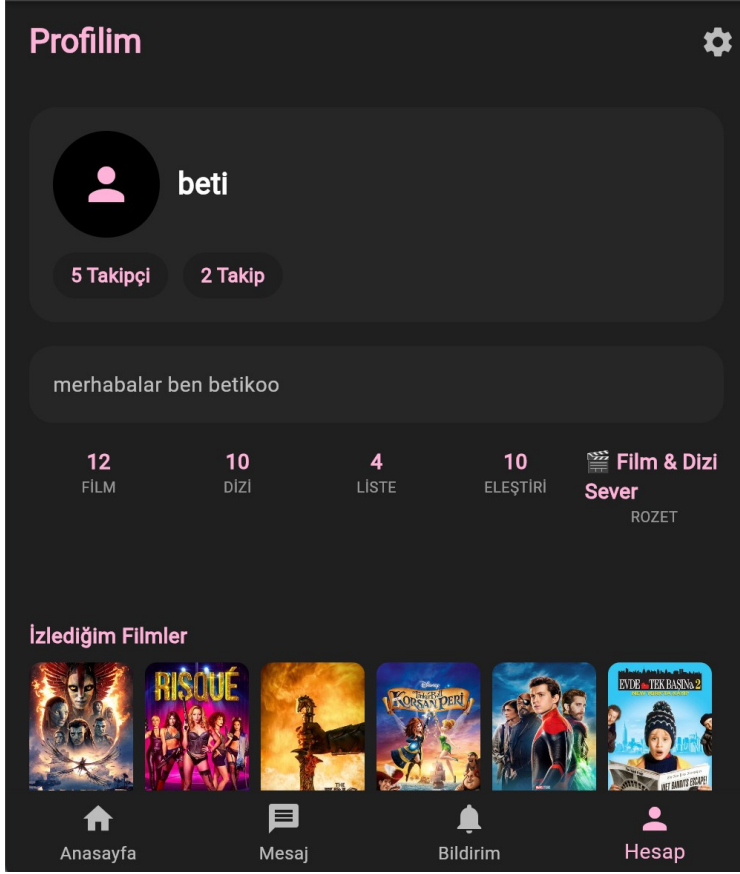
Profilim

beti

5 Takipçi

2 Takip

merhabalar ben betikoo

12
FİLM

10
DİZİ

4
LİSTE

10
ELEŞTİRİ

🎬 Film & Dizi Sever
ROZET

İzlediğim Filmler

RISQUÉ

Korsan Peri

EVDE TEK BAŞINA 2

Anasayfa

Mesaj

Bildirim

Hesap